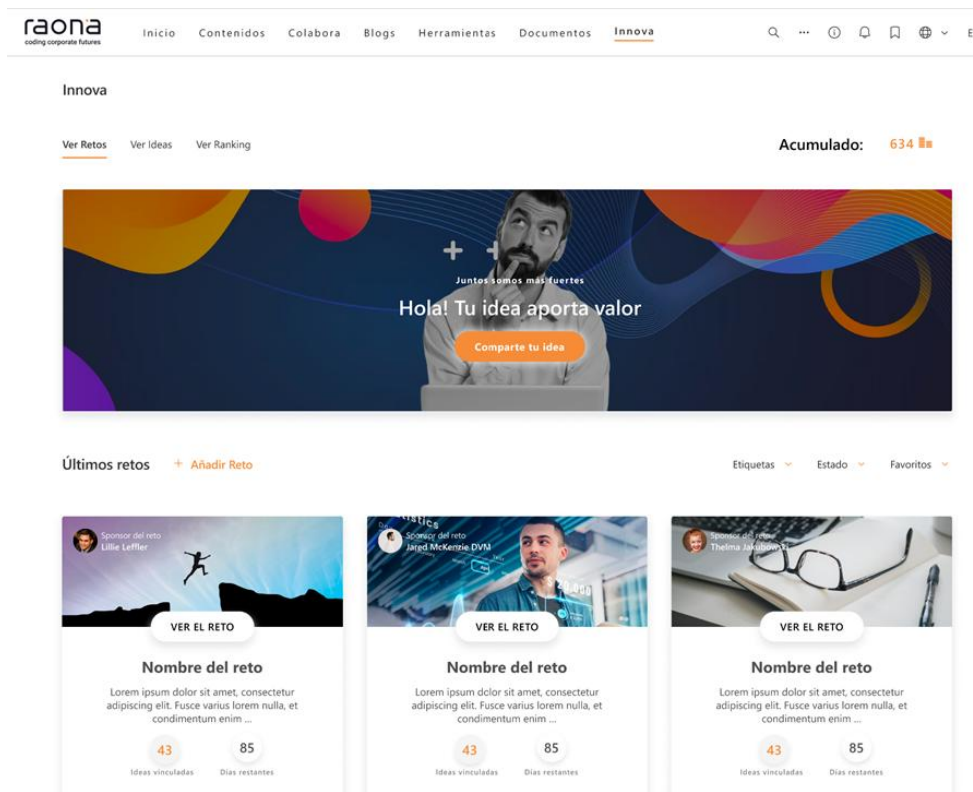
raona
coding corporate futures

Inicio Contenidos Colabora Blogs Herramientas Documentos Innova

E

Innova

Ver Retos Ver Ideas Ver Ranking

Acumulado: 634

+ +

Juntos somos más fuertes

Hola! Tu idea aporta valor

Comparte tu idea

Últimos retos + Añadir Reto

Etiquetas Estado Favoritos

Sponsor del reto
Lillie Leffler

VER EL RETO

Nombre del reto

Lorem ipsum dolor sit amet, consectetur adipiscing elit. Fusce varius lorem nulla, et condimentum enim ...

43 Ideas vinculadas 85 Días restantes

Sponsor del reto
Jared McKenzie DVM

VER EL RETO

Nombre del reto

Lorem ipsum dolor sit amet, consectetur adipiscing elit. Fusce varius lorem nulla, et condimentum enim ...

43 Ideas vinculadas 85 Días restantes

Sponsor del reto
Thelma Jakubowski

VER EL RETO

Nombre del reto

Lorem ipsum dolor sit amet, consectetur adipiscing elit. Fusce varius lorem nulla, et condimentum enim ...

43 Ideas vinculadas 85 Días restantes